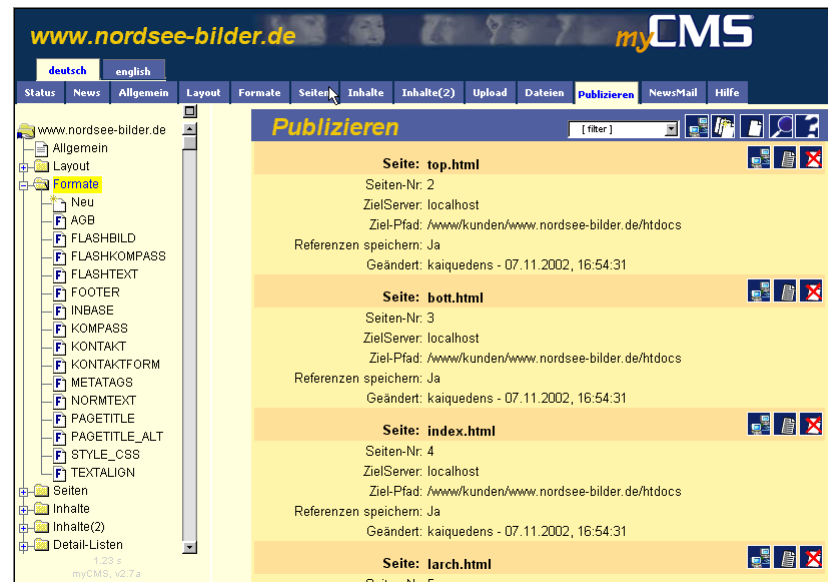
www.nordsee-bilder.de

myCMS

deutsch | english

Status | News | Allgemein | Layout | Formate | Seiten | Inhalte | Inhalte(2) | Upload | Dateien | Publizieren | NewsMail | Hilfe

www.nordsee-bilder.de
Allgemein
Layout
Formate
Neu
AGB
FLASHBILD
FLASHKOMPASS
FLASHTEXT
FOOTER
INBASE
KOMPASS
KONTAKT
KONTAKTFORM
METATAGS
NORMTEXT
PAGETITLE
PAGETITLE_ALT
STYLE_CSS
TEXTALIGN
Seiten
Inhalte
Inhalte(2)
Detail-Listen

1.23 s
myCMS, v2.7a

Publizieren

[ filter ]

Seite: top.html
Seiten-Nr: 2
ZielServer: localhost
Ziel-Pfad: /www/kunden/www.nordsee-bilder.de/htdocs
Referenzen speichern: Ja
Geändert: kaiquedens - 07.11.2002, 16:54:31

Seite: bott.html
Seiten-Nr: 3
ZielServer: localhost
Ziel-Pfad: /www/kunden/www.nordsee-bilder.de/htdocs
Referenzen speichern: Ja
Geändert: kaiquedens - 07.11.2002, 16:54:31

Seite: index.html
Seiten-Nr: 4
ZielServer: localhost
Ziel-Pfad: /www/kunden/www.nordsee-bilder.de/htdocs
Referenzen speichern: Ja
Geändert: kaiquedens - 07.11.2002, 16:54:31

Seite: larch.html
Seiten-Nr: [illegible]